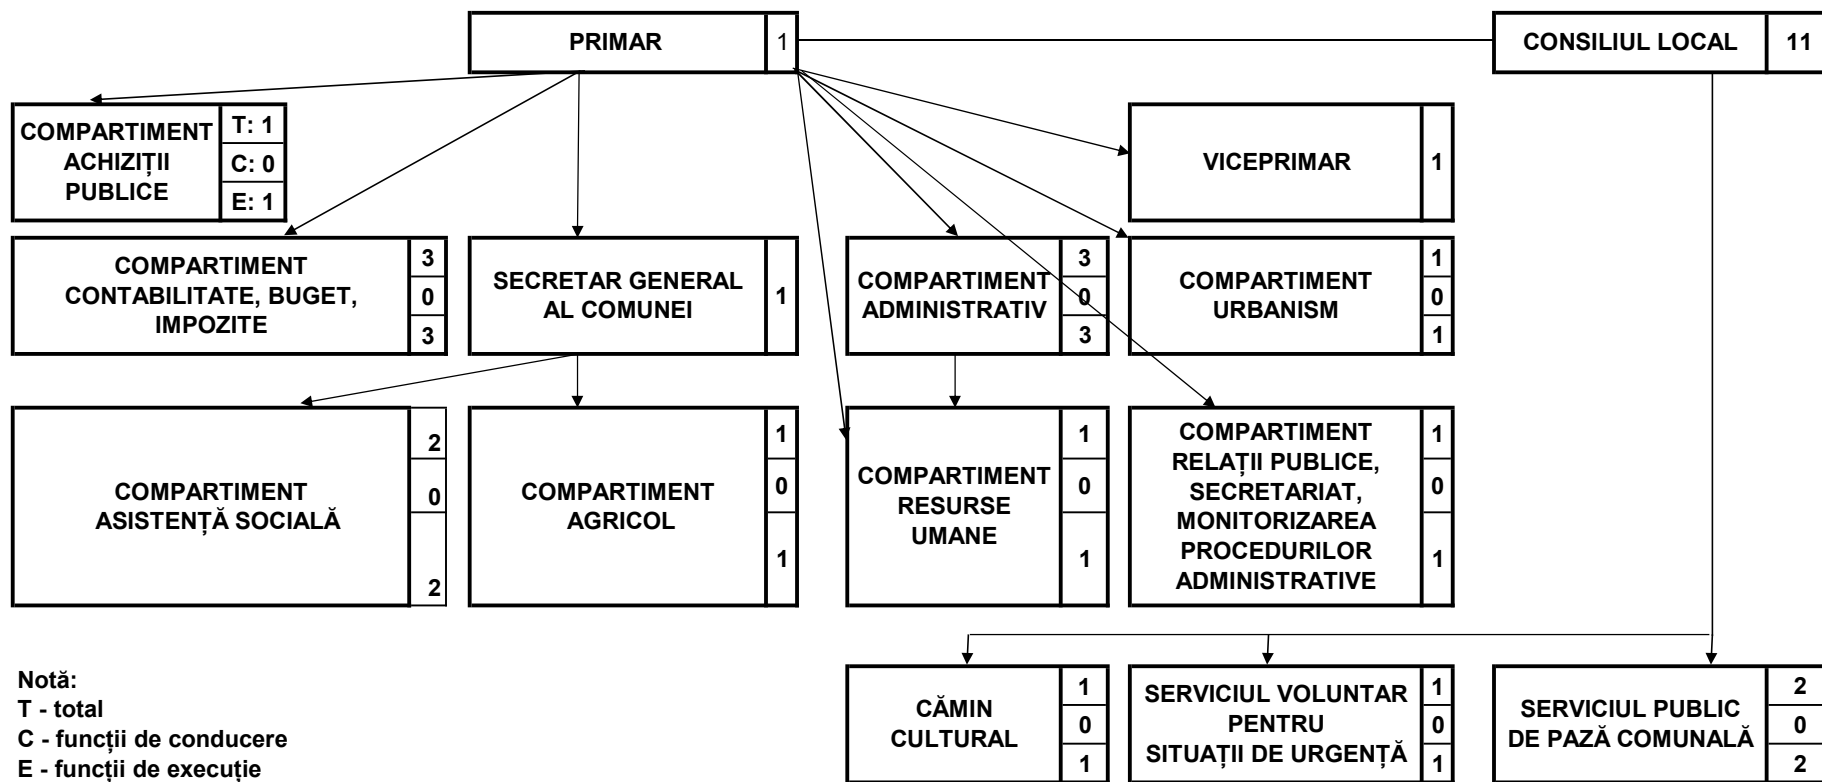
PRIMAR 1

CONSILIUL LOCAL 11

COMPARTIMENT ACHIZIȚII PUBLICE
T: 1
C: 0
E: 1

VICEPRIMAR 1

COMPARTIMENT CONTABILITATE, BUGET, IMPOZITE
3
0
3

SECRETAR GENERAL AL COMUNEI 1

COMPARTIMENT ADMINISTRATIV
3
0
3

COMPARTIMENT URBANISM
1
0
1

COMPARTIMENT ASISTENȚĂ SOCIALĂ
2
0
2

COMPARTIMENT AGRICOL
1
0
1

COMPARTIMENT RESURSE UMANE
1
0
1

COMPARTIMENT RELAȚII PUBLICE, SECRETARIAT, MONITORIZAREA PROCEDURILOR ADMINISTRATIVE
1
0
1

Notă:
T - total
C - funcții de conducere
E - funcții de execuție

CĂMIN CULTURAL
1
0
1

SERVICIUL VOLUNTAR PENTRU SITUAȚII DE URGENȚĂ
1
0
1

SERVICIUL PUBLIC DE PAZĂ COMUNALĂ
2
0
2